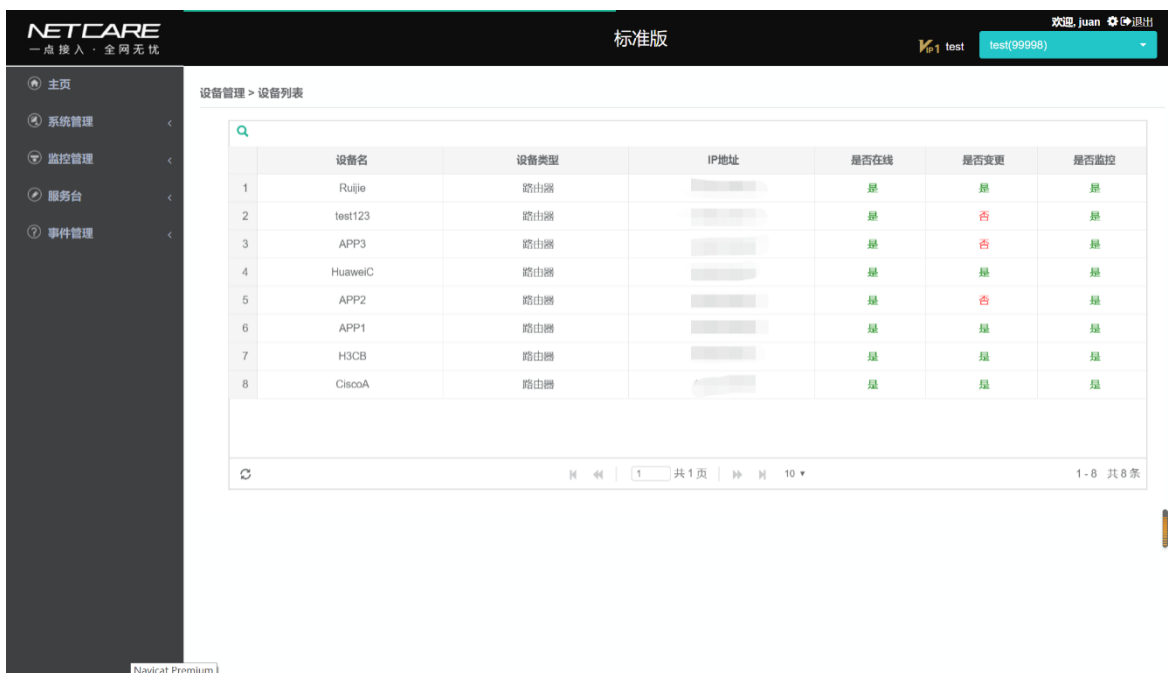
NETCARE
一点接入 · 全网无忧

标准版

欢迎, juan 退出
VIP1 test
test(99998)

主页
系统管理
监控管理
服务台
事件管理

设备管理 > 设备列表

| | 设备名 | 设备类型 | IP地址 | 是否在线 | 是否变更 | 是否监控 |
|---|---|---|---|---|---|---|
| 1 | Ruijie | 路由器 | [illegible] | 是 | 是 | 是 |
| 2 | test123 | 路由器 | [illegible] | 是 | 否 | 是 |
| 3 | APP3 | 路由器 | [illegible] | 是 | 否 | 是 |
| 4 | HuaweiC | 路由器 | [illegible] | 是 | 是 | 是 |
| 5 | APP2 | 路由器 | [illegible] | 是 | 否 | 是 |
| 6 | APP1 | 路由器 | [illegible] | 是 | 是 | 是 |
| 7 | H3CB | 路由器 | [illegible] | 是 | 是 | 是 |
| 8 | CiscoA | 路由器 | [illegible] | 是 | 是 | 是 |

1 共1页 10
1-8 共8条

Navicat Premium